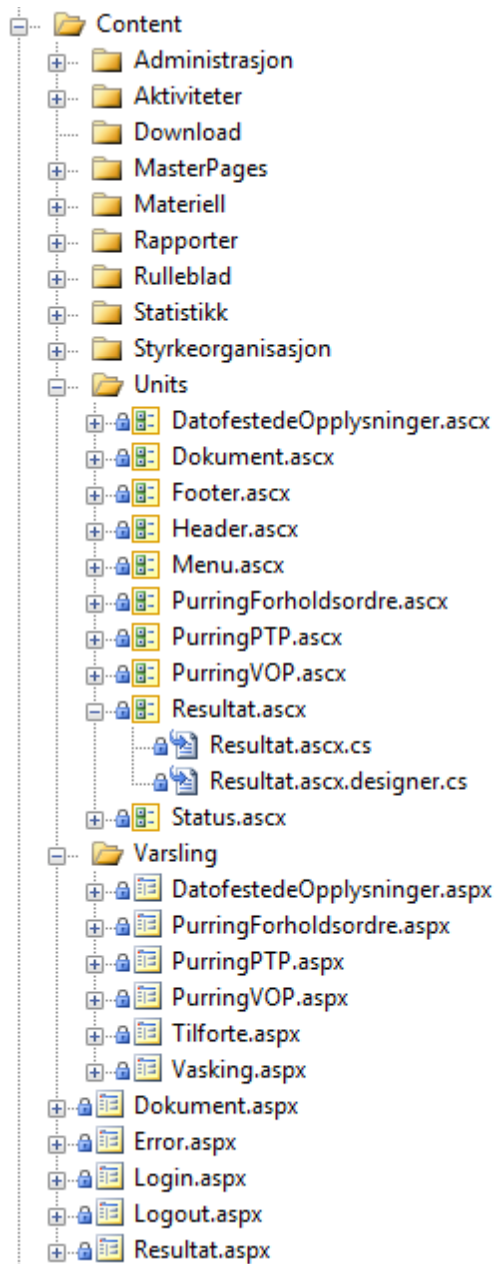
Content
Administrasjon
Aktiviteter
Download
MasterPages
Materiell
Rapporter
Rulleblad
Statistikk
Styrkeorganisasjon
Units
DatofestedeOpplysninger.ascx
Dokument.ascx
Footer.ascx
Header.ascx
Menu.ascx
PurringForholdsordre.ascx
PurringPTP.ascx
PurringVOP.ascx
Resultat.ascx
Resultat.ascx.cs
Resultat.ascx.designer.cs
Status.ascx
Varsling
DatofestedeOpplysninger.aspx
PurringForholdsordre.aspx
PurringPTP.aspx
PurringVOP.aspx
Tilforte.aspx
Vasking.aspx
Dokument.aspx
Error.aspx
Login.aspx
Logout.aspx
Resultat.aspx